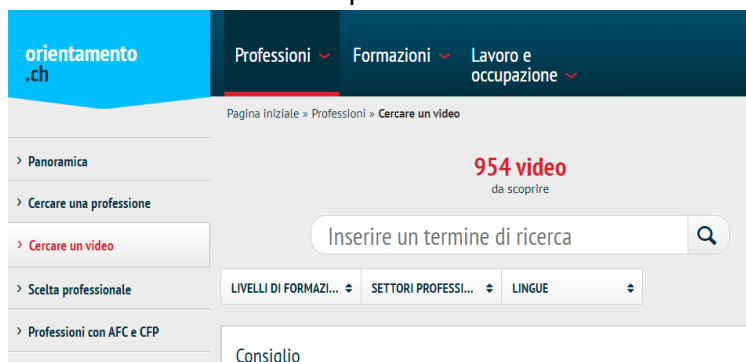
orientamento
.ch

Professioni Formazioni Lavoro e occupazione

Pagina iniziale » Professioni » Cercare un video

› Panoramica

› Cercare una professione

› Cercare un video

› Scelta professionale

› Professioni con AFC e CFP

954 video
da scoprire

Inserire un termine di ricerca

LIVELLI DI FORMAZI... SETTORI PROFESSI... LINGUE

Consiglio